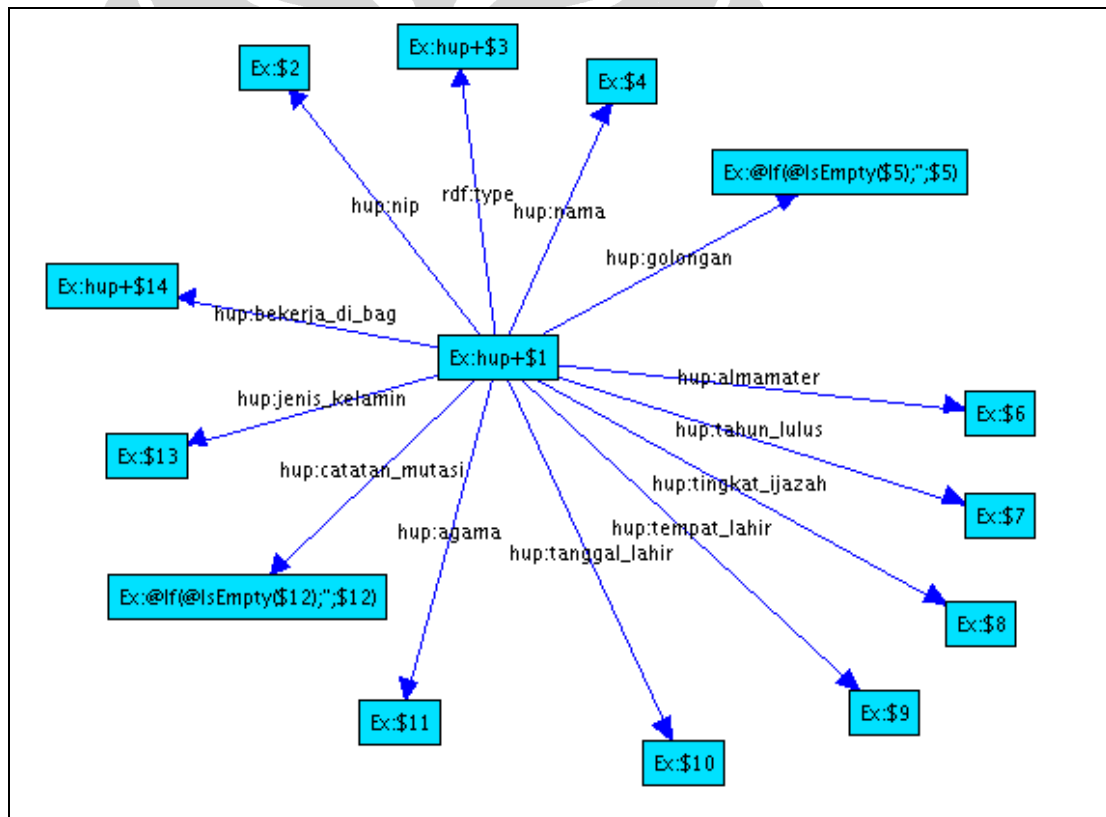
Ex:$2

Ex:hup+$3

Ex:$4

Ex:@If(@IsEmpty($5);'';$5)

hup:nip

rdf:type

hup:nama

hup:golongan

Ex:hup+$14

hup:bekerja_di_bag

Ex:hup+$1

hup:almamater

Ex:$6

hup:jenis_kelamin

hup:tahun_lulus

Ex:$13

hup:catatan_mutasi

hup:tingkat_ijazah

Ex:$7

hup:tempat_lahir

hup:agama

hup:tanggal_lahir

Ex:@If(@IsEmpty($12);'';$12)

Ex:$8

Ex:$11

Ex:$9

Ex:$10